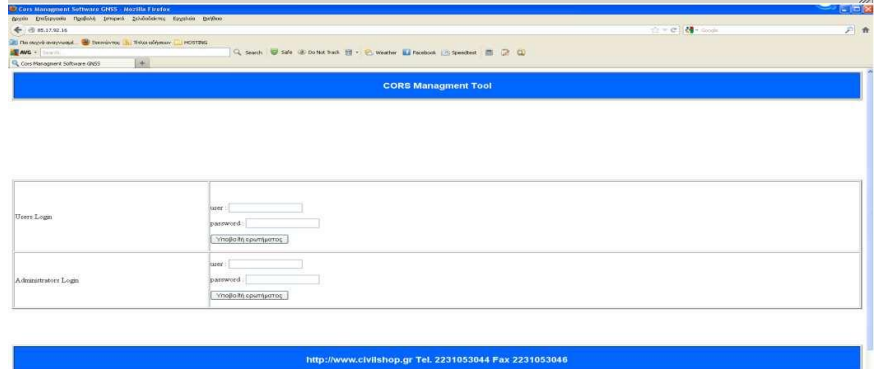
Cors Managment Software GNSS - Mozilla Firefox

Αρχείο Επεξεργασία Προβολή Ιστορικό Σελιδοδείκτες Εργαλεία Βοήθεια

85.17.92.16

Google

Πιο συχνά αναγνωσμ... Ξεκινώντας Τίτλοι ειδήσεων HOSTING

AVG Search Search Safe Do Not Track Weather Facebook Speedtest

Cors Managment Software GNSS

CORS Managment Tool

| Users Login | user : password : Υποβολή ερωτήματος |
|---|---|
| Administrators Login | user : password : Υποβολή ερωτήματος |

http://www.civilshop.gr Tel. 2231053044 Fax 2231053046